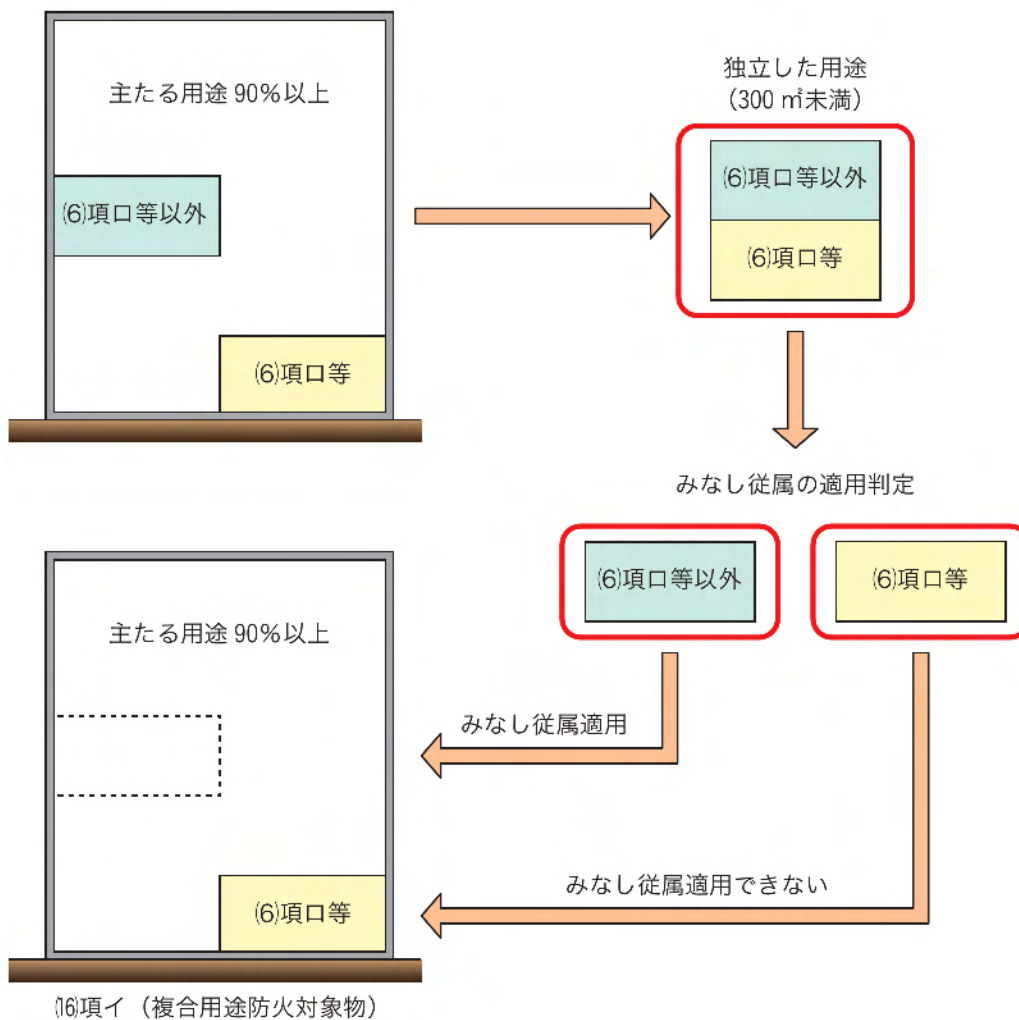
主たる用途 90%以上

⑹項ロ等以外

⑹項ロ等

独立した用途
（300 ㎡未満）

⑹項ロ等以外

⑹項ロ等

みなし従属の適用判定

⑹項ロ等以外

⑹項ロ等

主たる用途 90%以上

みなし従属適用

みなし従属適用できない

⑹項ロ等

⒃項イ（複合用途防火対象物）